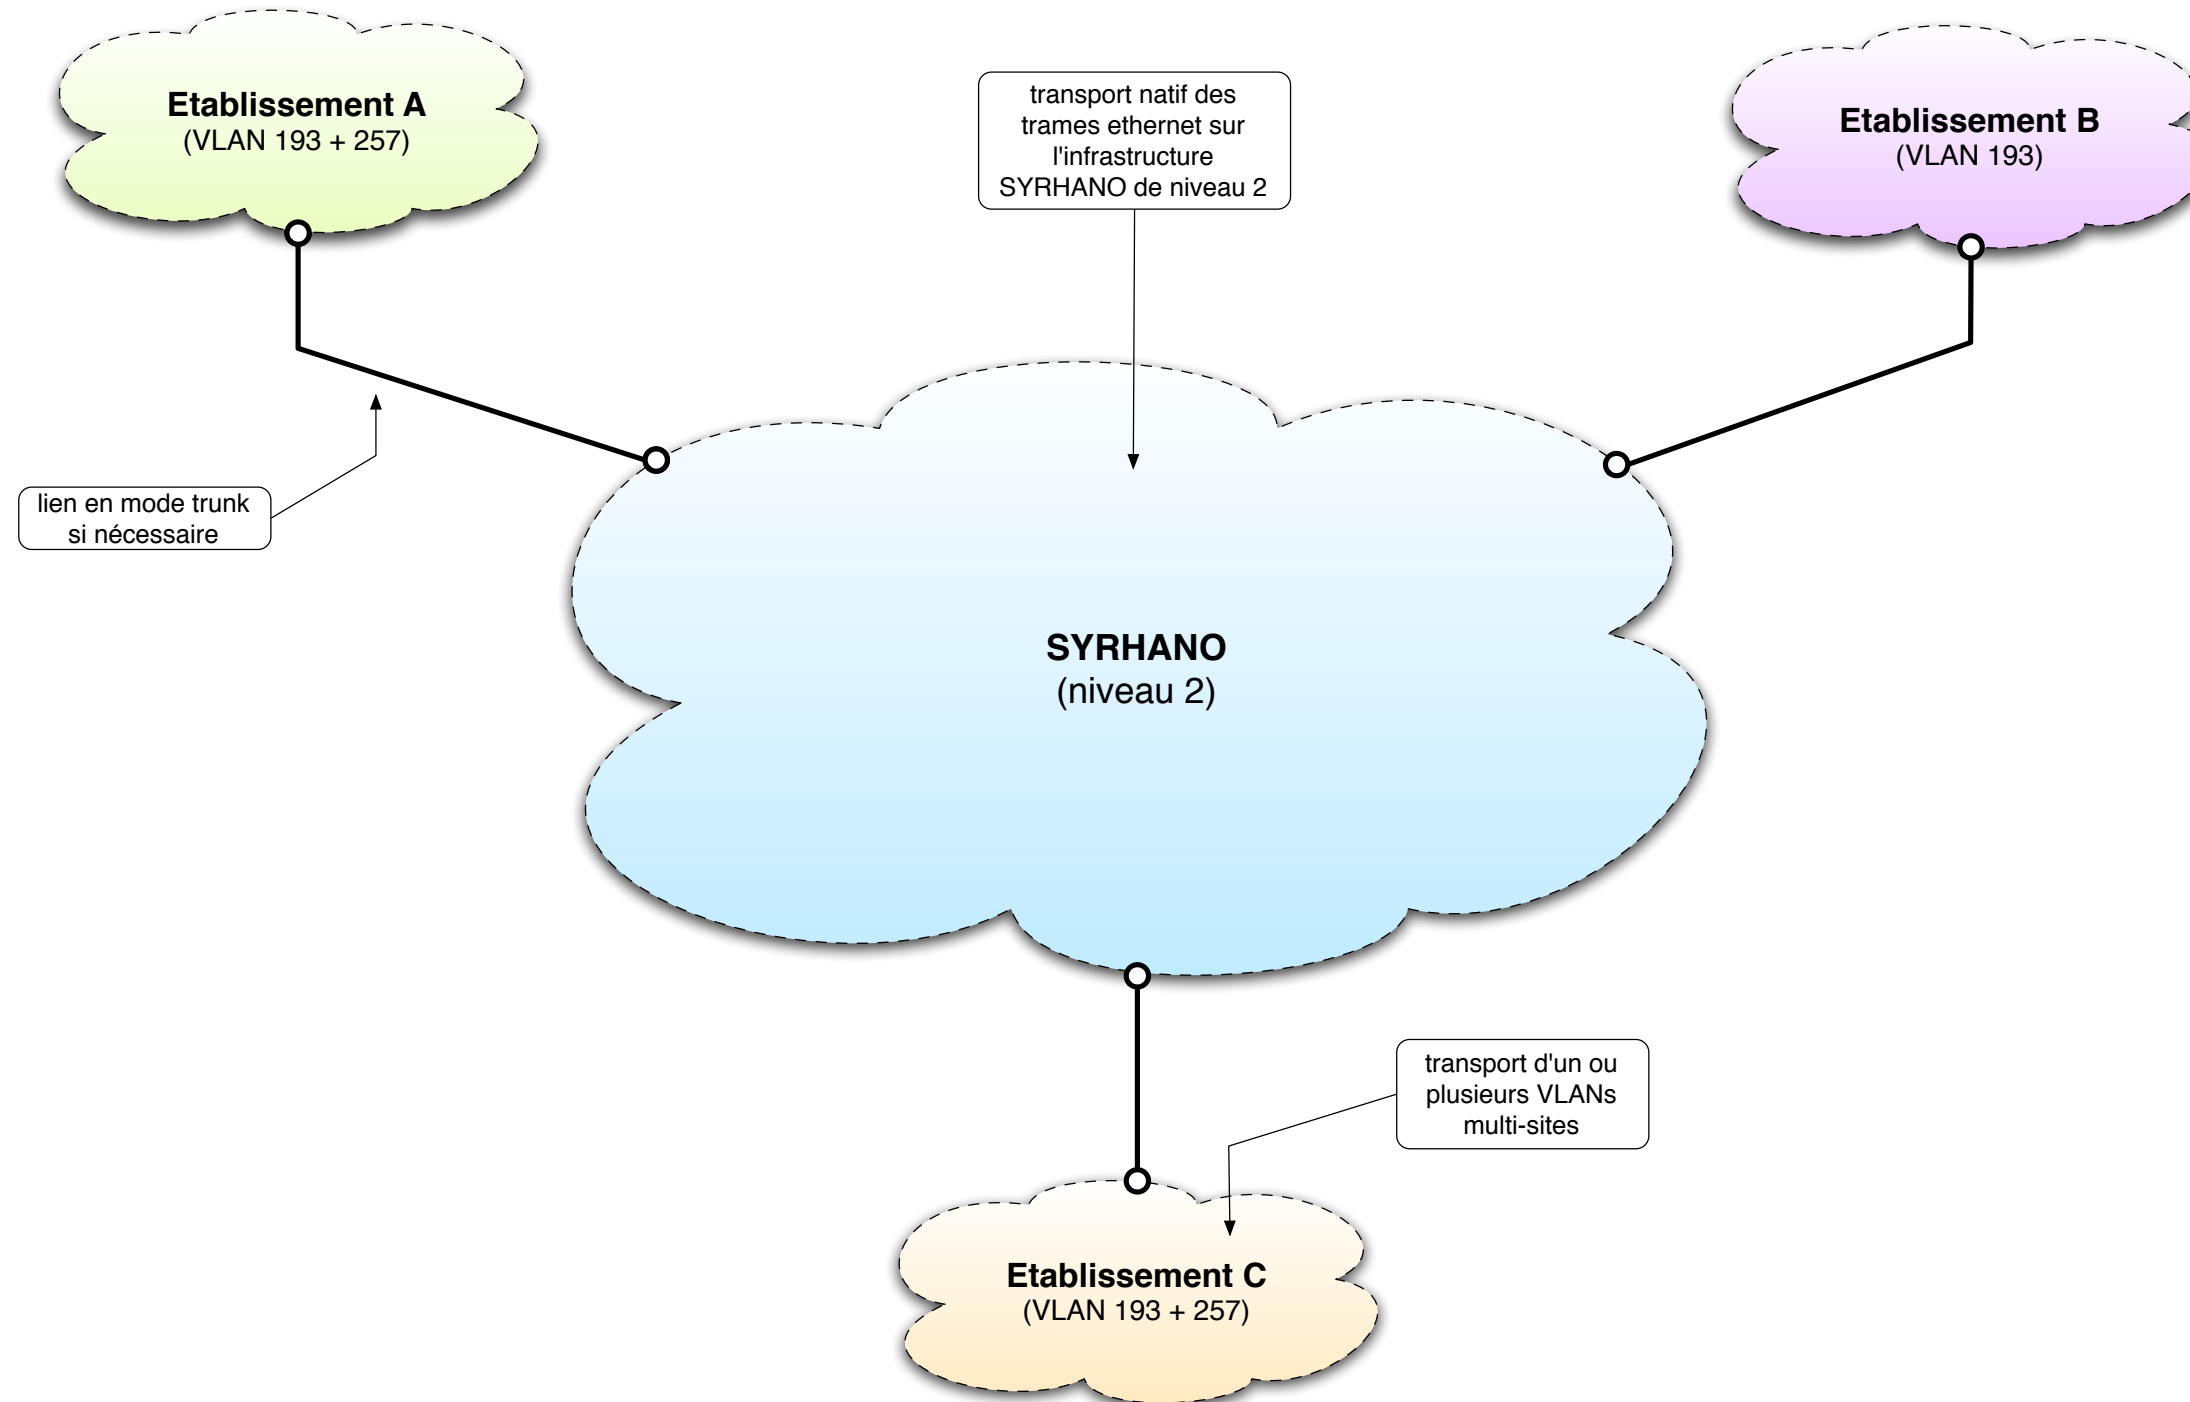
Etablissement A
(VLAN 193 + 257)

transport natif des trames ethernet sur l'infrastructure SYRHANO de niveau 2

Etablissement B
(VLAN 193)

lien en mode trunk si nécessaire

SYRHANO
(niveau 2)

transport d'un ou plusieurs VLANs multi-sites

Etablissement C
(VLAN 193 + 257)